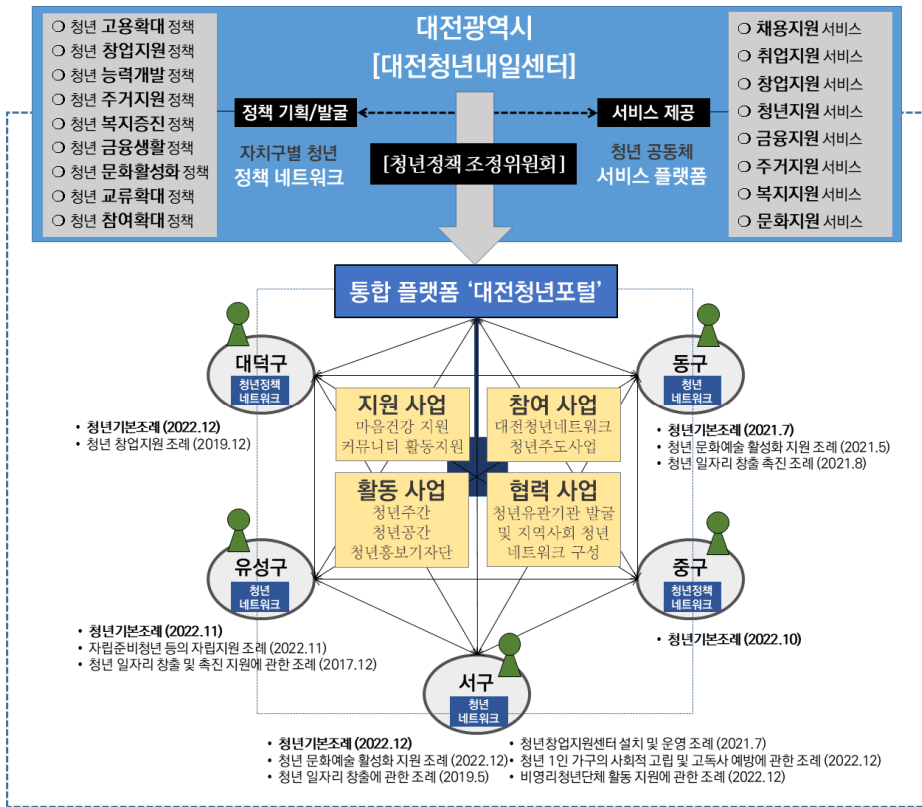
❍ 청년 고용확대 정책
❍ 청년 창업지원 정책
❍ 청년 능력개발 정책
❍ 청년 주거지원 정책
❍ 청년 복지증진 정책
❍ 청년 금융생활 정책
❍ 청년 문화활성화 정책
❍ 청년 교류확대 정책
❍ 청년 참여확대 정책

대전광역시
[대전청년내일센터]

정책 기획/발굴
자치구별 청년
정책 네트워크

[청년정책 조정위원회]

서비스 제공
청년 공동체
서비스 플랫폼

❍ 채용지원 서비스
❍ 취업지원 서비스
❍ 창업지원 서비스
❍ 청년지원 서비스
❍ 금융지원 서비스
❍ 주거지원 서비스
❍ 복지지원 서비스
❍ 문화지원 서비스

통합 플랫폼 '대전청년포털'

대덕구
청년정책 네트워크

• 청년기본조례 (2022.12)
• 청년 창업지원 조례 (2019.12)

동구
청년 네트워크

• 청년기본조례 (2021.7)
• 청년 문화예술 활성화 지원 조례 (2021.5)
• 청년 일자리 창출 촉진 조례 (2021.8)

지원 사업
마음건강 지원
커뮤니티 활동지원

참여 사업
대전청년네트워크
청년주도사업

활동 사업
청년주간
청년공간
청년홍보기자단

협력 사업
청년유관기관 발굴
및 지역사회 청년
네트워크 구성

유성구
청년 네트워크

• 청년기본조례 (2022.11)
• 자립준비청년 등의 자립지원 조례 (2022.11)
• 청년 일자리 창출 및 촉진 지원에 관한 조례 (2017.12)

중구
청년정책 네트워크

• 청년기본조례 (2022.10)

서구
청년 네트워크

• 청년기본조례 (2022.12)
• 청년 문화예술 활성화 지원 조례 (2022.12)
• 청년 일자리 창출에 관한 조례 (2019.5)
• 청년창업지원센터 설치 및 운영 조례 (2021.7)
• 청년 1인 가구의 사회적 고립 및 고독사 예방에 관한 조례 (2022.12)
• 비영리청년단체 활동 지원에 관한 조례 (2022.12)